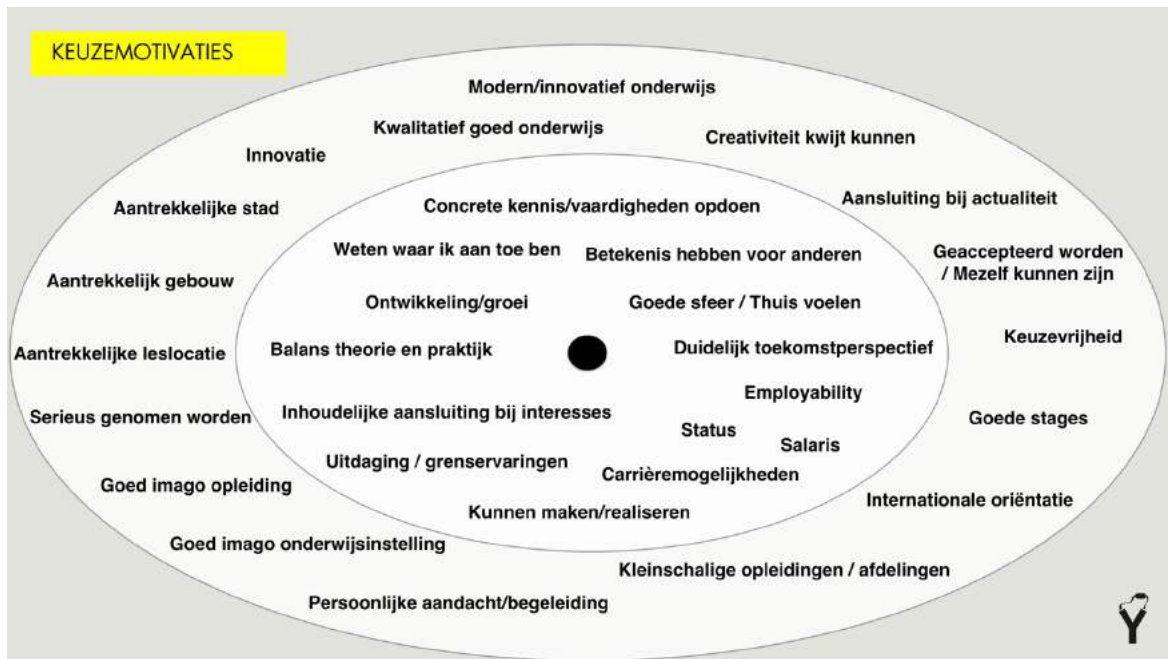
KEUZEMOTIVATIES

Modern/innovatief onderwijs

Kwalitatief goed onderwijs

Creativiteit kwijt kunnen

Innovatie

Aansluiting bij actualiteit

Aantrekkelijke stad

Geaccepteerd worden / Mezelf kunnen zijn

Aantrekkelijk gebouw

Keuzevrijheid

Aantrekkelijke leslocatie

Serieus genomen worden

Goede stages

Goed imago opleiding

Internationale oriëntatie

Goed imago onderwijsinstelling

Kleinschalige opleidingen / afdelingen

Persoonlijke aandacht/begeleiding

Concrete kennis/vaardigheden opdoen

Weten waar ik aan toe ben

Betekenis hebben voor anderen

Ontwikkeling/groei

Goede sfeer / Thuis voelen

Balans theorie en praktijk

Duidelijk toekomstperspectief

Employability

Inhoudelijke aansluiting bij interesses

Status

Salaris

Uitdaging / grenservaringen

Carrièremogelijkheden

Kunnen maken/realiseren